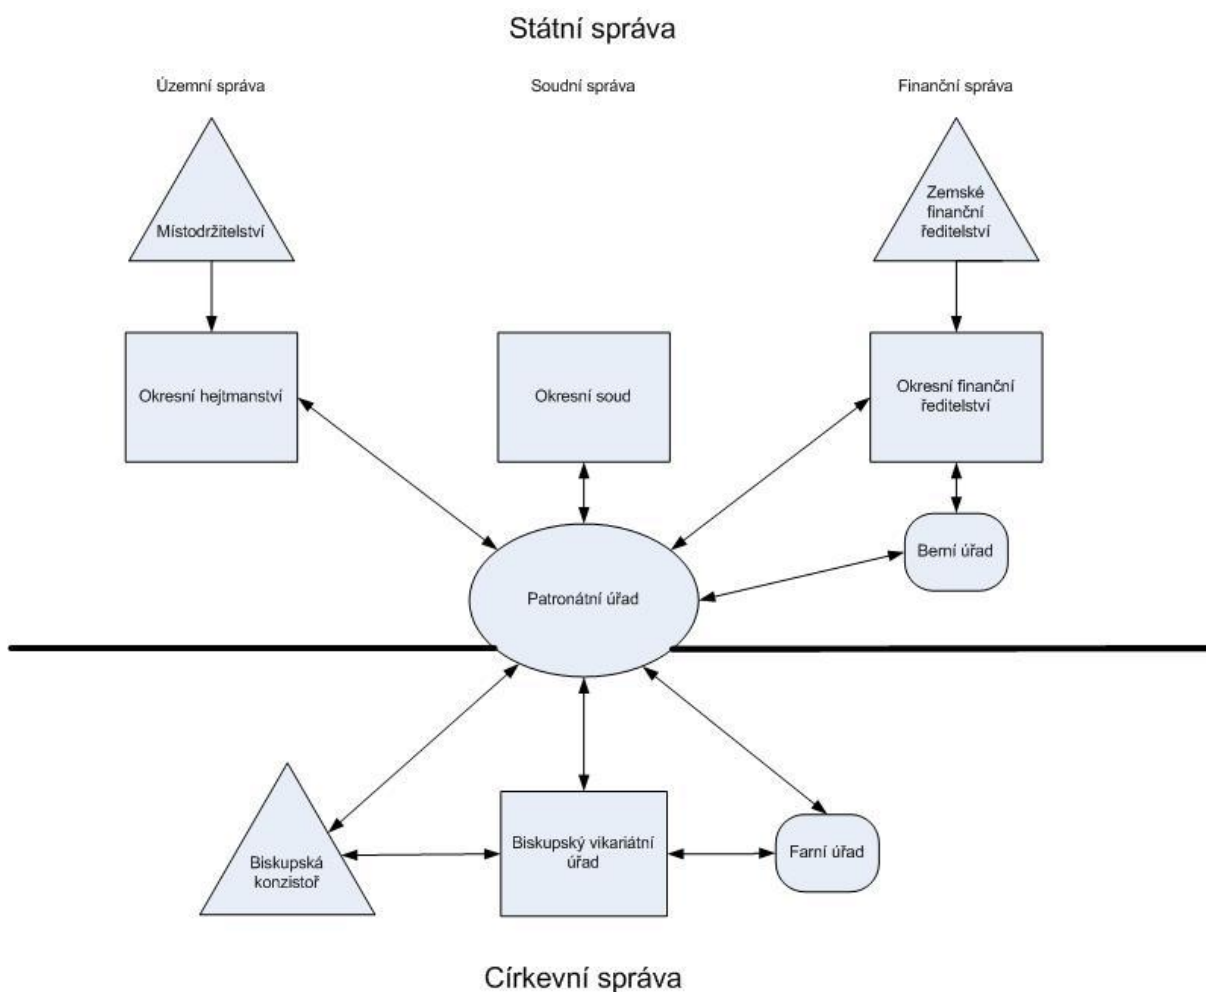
Státní správa

Územní správa

Soudní správa

Finanční správa

Místodržitelství

Zemské finanční ředitelství

Okresní hejtmanství

Okresní soud

Okresní finanční ředitelství

Berní úřad

Patronátní úřad

Biskupská konzistoř

Biskupský vikariátní úřad

Farní úřad

Církevní správa